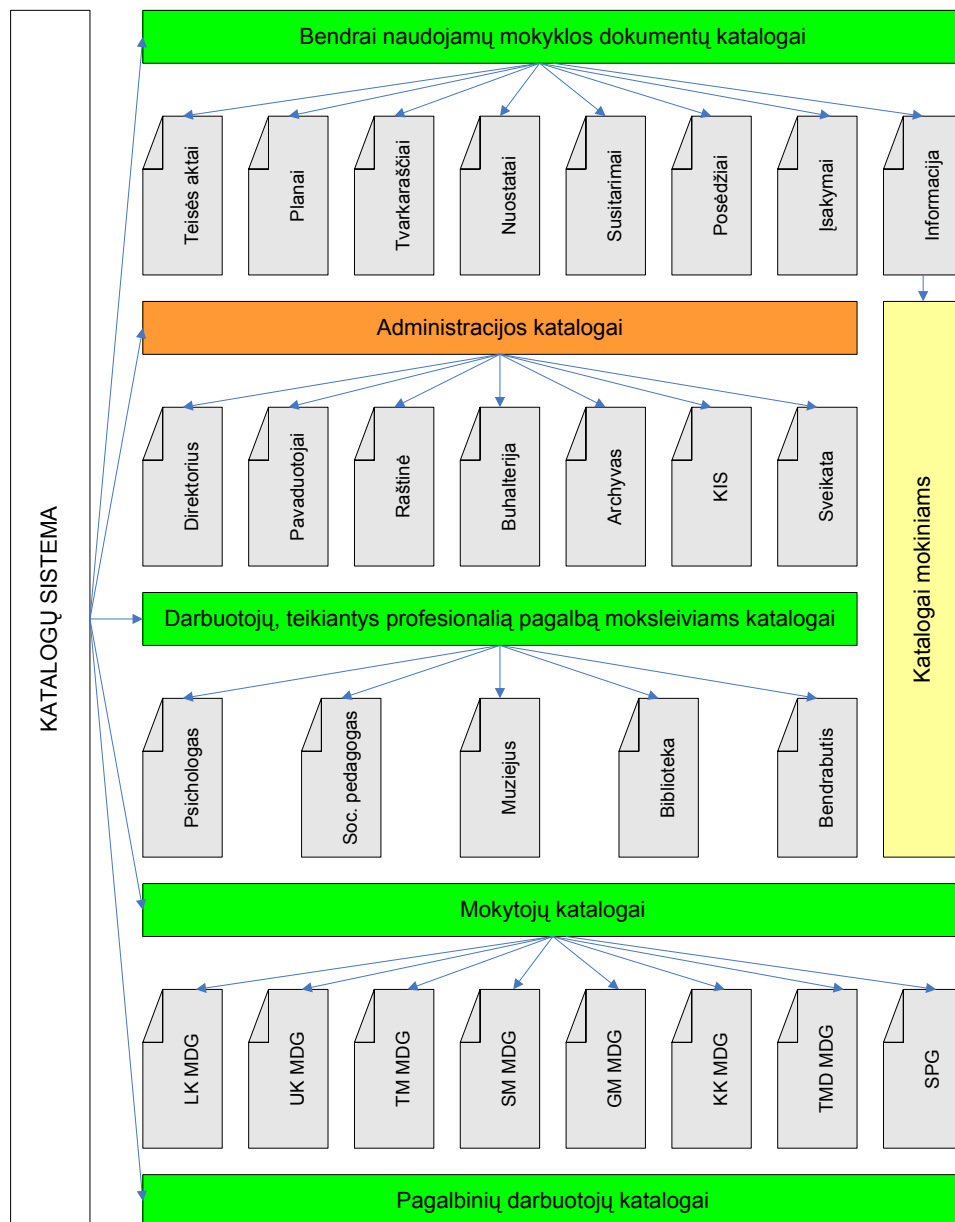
KATALOGŲ SISTEMA

Bendrai naudojamų mokyklos dokumentų katalogai

Teisės aktai

Planai

Tvarkaraščiai

Nuostatai

Susitarimai

Posėdžiai

Įsakymai

Informacija

Administracijos katalogai

Direktorius

Pavaduotojai

Raštinė

Buhalterija

Archyvas

KIS

Sveikata

Katalogai mokiniams

Darbuotojų, teikiantys profesionalią pagalbą moksleiviams katalogai

Psichologas

Soc. pedagogas

Muziejus

Biblioteka

Bendrabutis

Mokytojų katalogai

LK MDG

UK MDG

TM MDG

SM MDG

GM MDG

KK MDG

TMD MDG

SPG

Pagalbinių darbuotojų katalogai